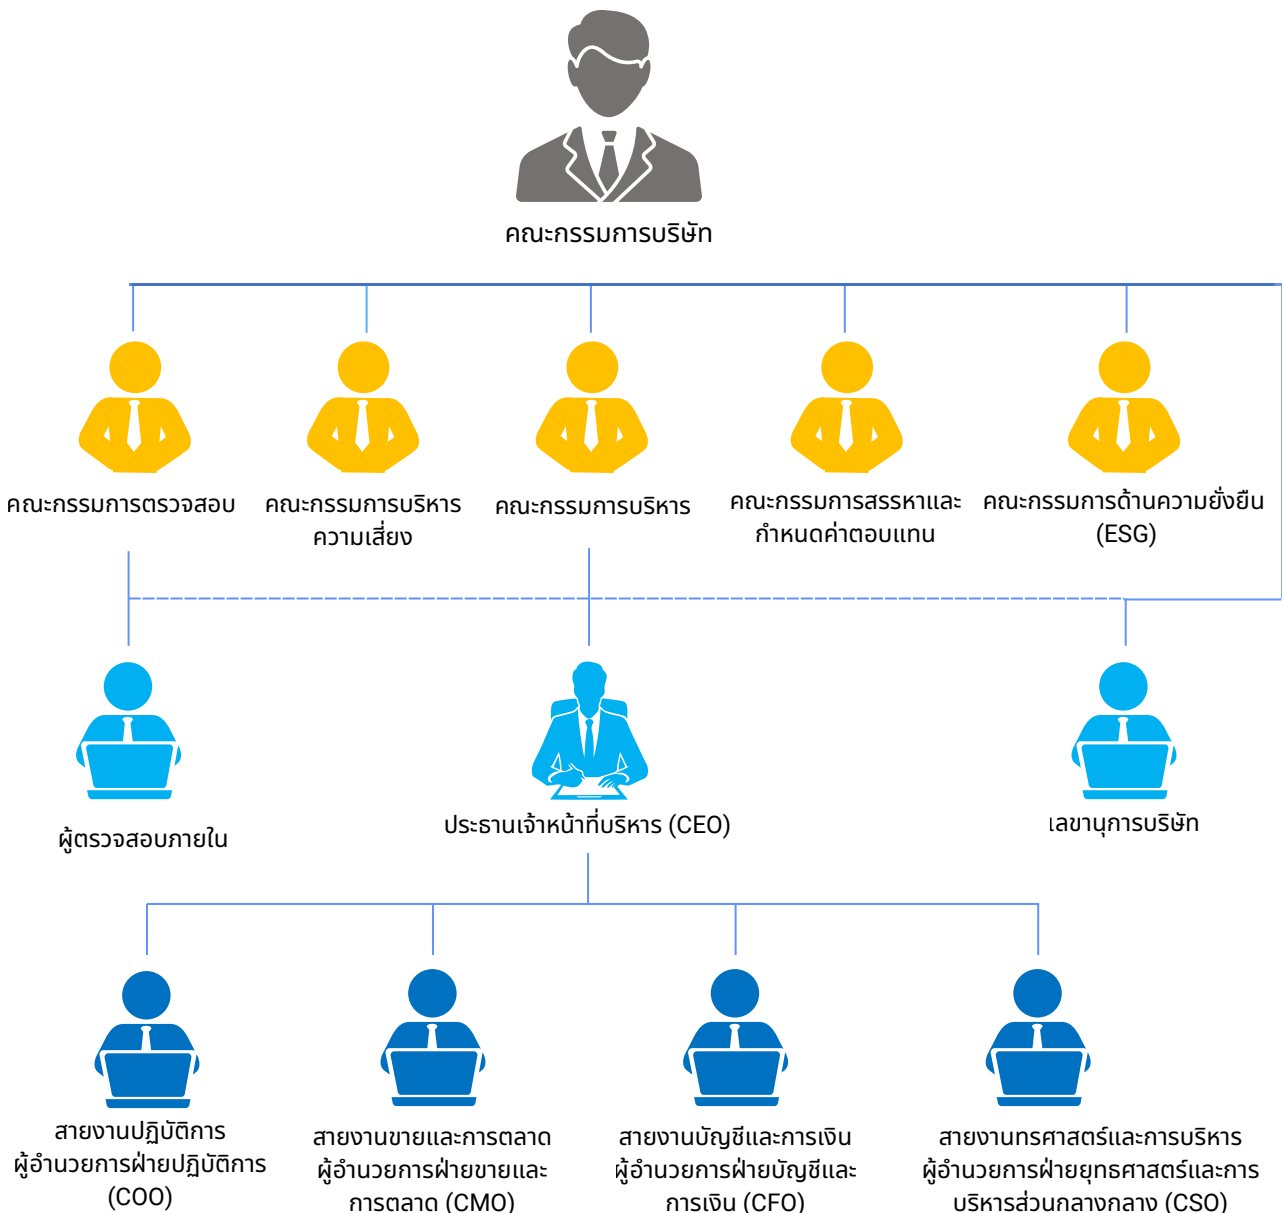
คณะกรรมการบริษัท

คณะกรรมการตรวจสอบ

คณะกรรมการบริหารความเสี่ยง

คณะกรรมการบริหาร

คณะกรรมการสรรหาและกำหนดค่าตอบแทน

คณะกรรมการด้านความยั่งยืน (ESG)

ผู้ตรวจสอบภายใน

ประธานเจ้าหน้าที่บริหาร (CEO)

เลขานุการบริษัท

สายงานปฏิบัติการ ผู้อำนวยการฝ่ายปฏิบัติการ (COO)

สายงานขายและการตลาด ผู้อำนวยการฝ่ายขายและการตลาด (CMO)

สายงานบัญชีและการเงิน ผู้อำนวยการฝ่ายบัญชีและการเงิน (CFO)

สายงานกรศาสตร์และการบริหาร ผู้อำนวยการฝ่ายยุทธศาสตร์และการบริหารส่วนกลางกลาง (CSO)